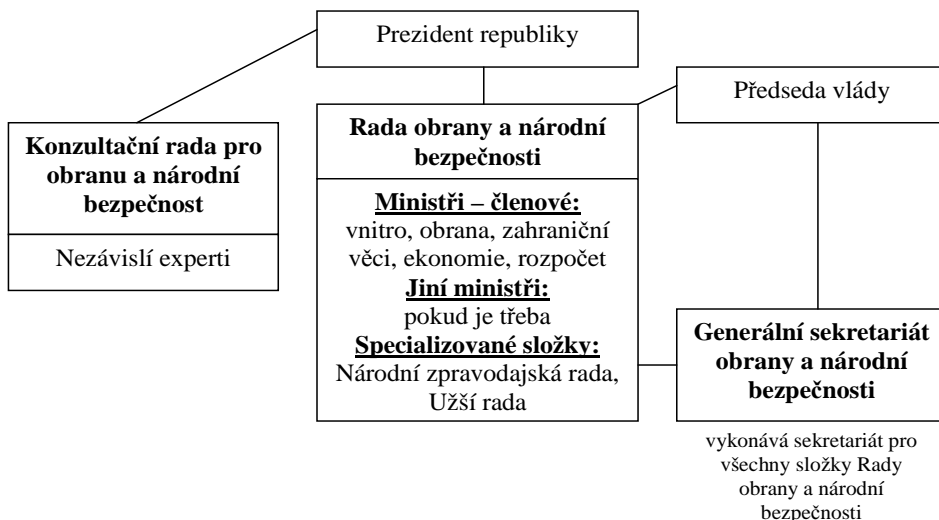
Prezident republiky

Předseda vlády

Konzultační rada pro obranu a národní bezpečnost

Nezávislí experti

Rada obrany a národní bezpečnosti

Ministři – členové:
vnitro, obrana, zahraniční věci, ekonomie, rozpočet
Jiní ministři:
pokud je třeba
Specializované složky:
Národní zpravodajská rada, Užší rada

Generální sekretariát obrany a národní bezpečnosti

vykonává sekretariát pro všechny složky Rady obrany a národní bezpečnosti